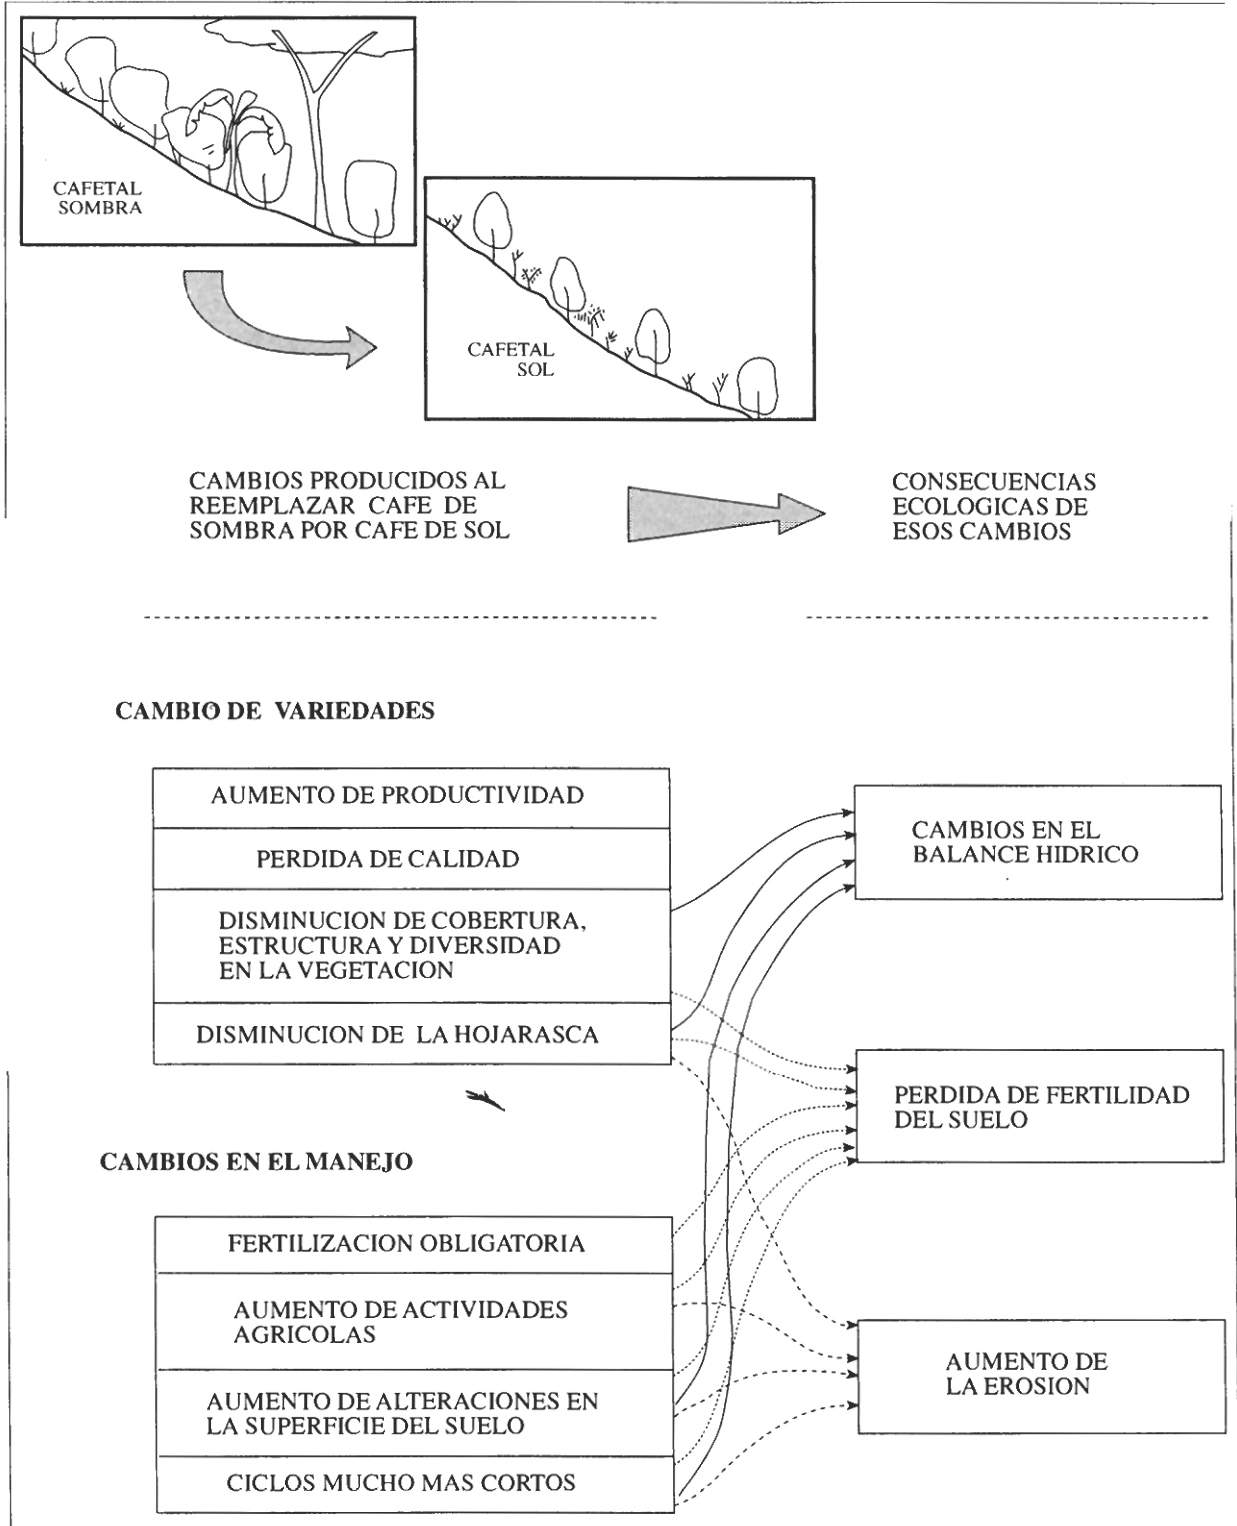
CAFETAL SOMBRA

CAFETAL SOL

CAMBIOS PRODUCIDOS AL REEMPLAZAR CAFE DE SOMBRA POR CAFE DE SOL

CONSECUENCIAS ECOLOGICAS DE ESOS CAMBIOS

CAMBIO DE VARIEDADES

AUMENTO DE PRODUCTIVIDAD

PERDIDA DE CALIDAD

DISMINUCION DE COBERTURA, ESTRUCTURA Y DIVERSIDAD EN LA VEGETACION

DISMINUCION DE LA HOJARASCA

CAMBIOS EN EL MANEJO

FERTILIZACION OBLIGATORIA

AUMENTO DE ACTIVIDADES AGRICOLAS

AUMENTO DE ALTERACIONES EN LA SUPERFICIE DEL SUELO

CICLOS MUCHO MAS CORTOS

CAMBIOS EN EL BALANCE HIDRICO

PERDIDA DE FERTILIDAD DEL SUELO

AUMENTO DE LA EROSION